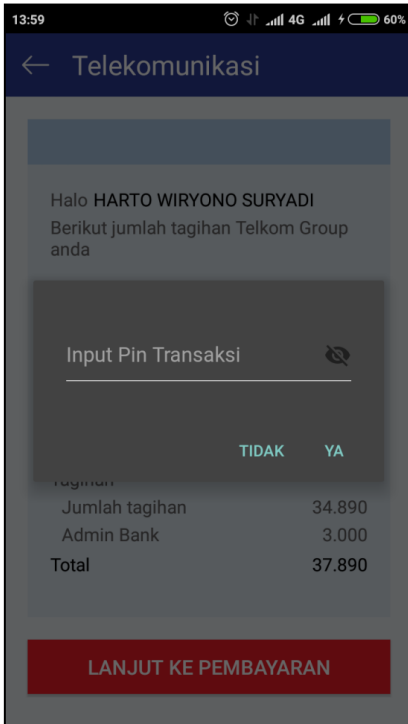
13:59 4G 60%

Telekomunikasi

Halo HARTO WIRYONO SURYADI
Berikut jumlah tagihan Telkom Group anda

Input Pin Transaksi

TIDAK YA

Tagihan

| | |
|---|---|
| Jumlah tagihan | 34.890 |
| Admin Bank | 3.000 |
| Total | 37.890 |

LANJUT KE PEMBAYARAN